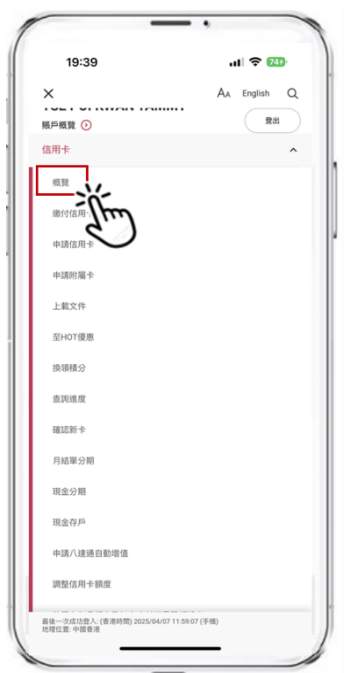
19:39

74+

✕

English

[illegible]

賬戶概覽

登出

信用卡

概覽

繳付信用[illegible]

申請信用卡

申請附屬卡

上載文件

至HOT優惠

換領積分

查詢進度

確認新卡

月結單分期

現金分期

現金存戶

申請八達通自動增值

調整信用卡額度

最後一次成功登入: (香港時間) 2025/04/07 11:59:07 (手機)
地理位置: 中國香港